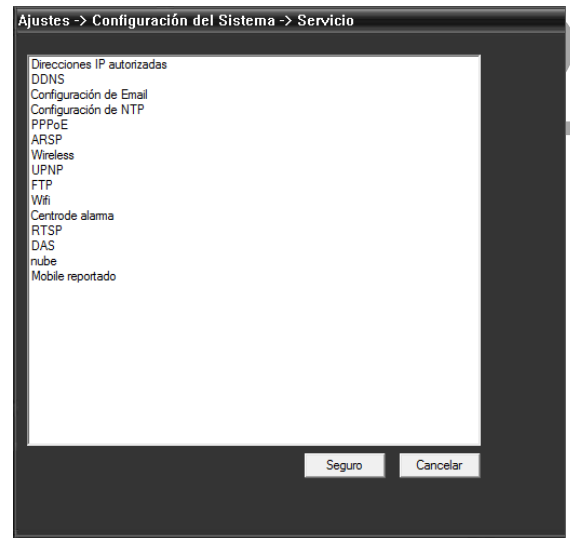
Ajustes -> Configuración del Sistema -> Servicio

Direcciones IP autorizadas
DDNS
Configuración de Email
Configuración de NTP
PPPoE
ARSP
Wireless
UPNP
FTP
Wifi
Centrode alarma
RTSP
DAS
nube
Mobile reportado

Seguro
Cancelar